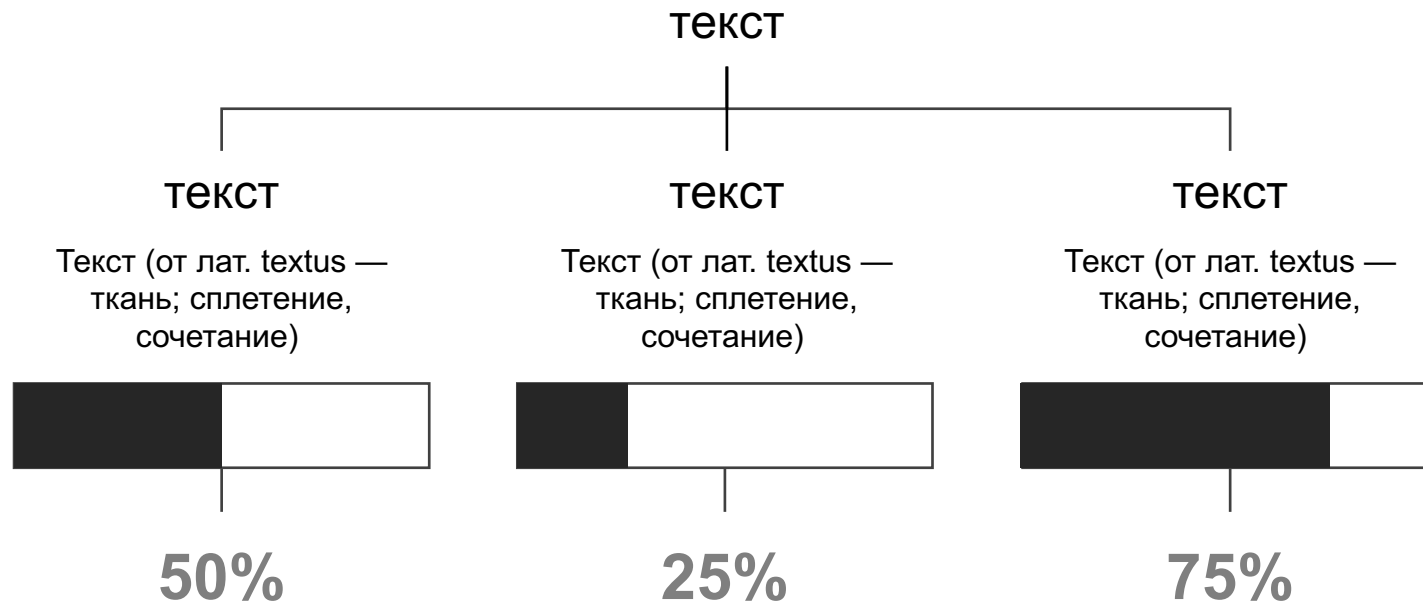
текст

текст

Текст (от лат. textus — ткань; сплетение, сочетание)

50%

текст

Текст (от лат. textus — ткань; сплетение, сочетание)

25%

текст

Текст (от лат. textus — ткань; сплетение, сочетание)

75%